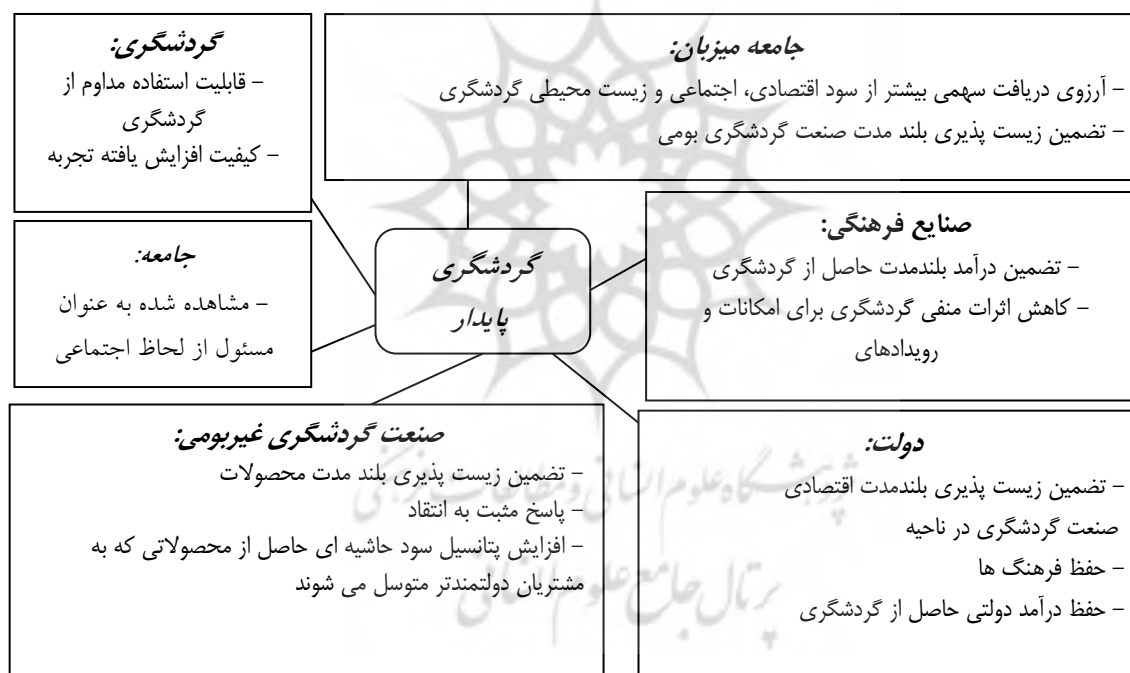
جامعه میزبان:
– آرزوی دریافت سهمی بیشتر از سود اقتصادی، اجتماعی و زیست محیطی گردشگری
– تضمین زیست پذیری بلند مدت صنعت گردشگری بومی

گردشگری:
– قابلیت استفاده مداوم از گردشگری
– کیفیت افزایش یافته تجربه

جامعه:
– مشاهده شده به عنوان مسئول از لحاظ اجتماعی

گردشگری پایدار

صنایع فرهنگی:
– تضمین درآمد بلندمدت حاصل از گردشگری
– کاهش اثرات منفی گردشگری برای امکانات و رویدادهای

صنعت گردشگری غیربومی:
– تضمین زیست پذیری بلند مدت محصولات
– پاسخ مثبت به انتقاد
– افزایش پتانسیل سود حاشیه ای حاصل از محصولاتی که به مشتریان دولتمندتر متوسل می شوند

دولت:
– تضمین زیست پذیری بلندمدت اقتصادی صنعت گردشگری در ناحیه
– حفظ فرهنگ ها
– حفظ درآمد دولتی حاصل از گردشگری

پژوهشگاه علوم انسانی و مطالعات فرهنگی
پرتال جامع علوم انسانی